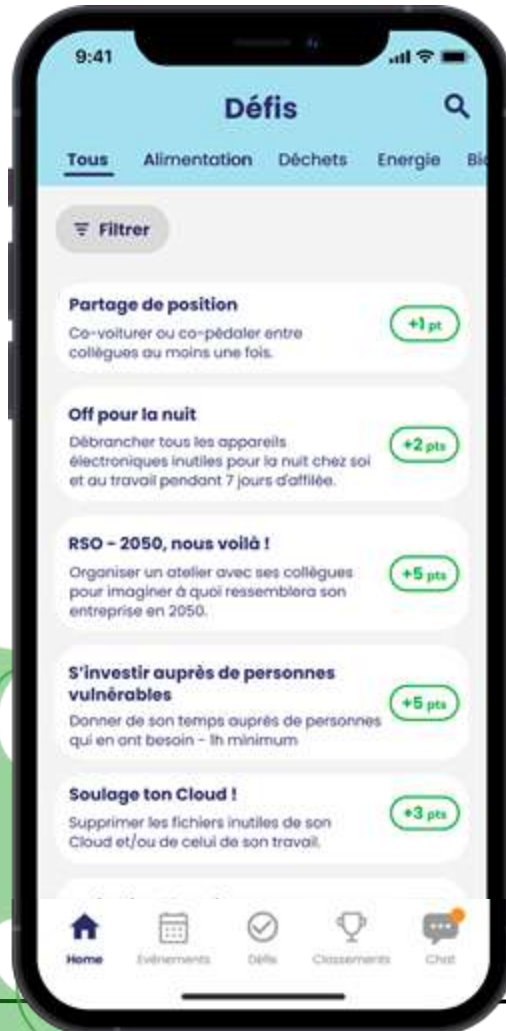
9:41

Défis

Tous Alimentation Déchets Energie Bi

Filtrer

Partage de position
Co-voiturer ou co-pédaler entre collègues au moins une fois.
+1 pt

Off pour la nuit
Débrancher tous les appareils électroniques inutiles pour la nuit chez soi et au travail pendant 7 jours d'affilée.
+2 pts

RSO - 2050, nous voilà !
Organiser un atelier avec ses collègues pour imaginer à quoi ressemblera son entreprise en 2050.
+5 pts

S'investir auprès de personnes vulnérables
Donner de son temps auprès de personnes qui en ont besoin - 1h minimum
+5 pts

Soulage ton Cloud !
Supprimer les fichiers inutiles de son Cloud et/ou de celui de son travail.
+3 pts

Home Evénements Défis Classements Chat